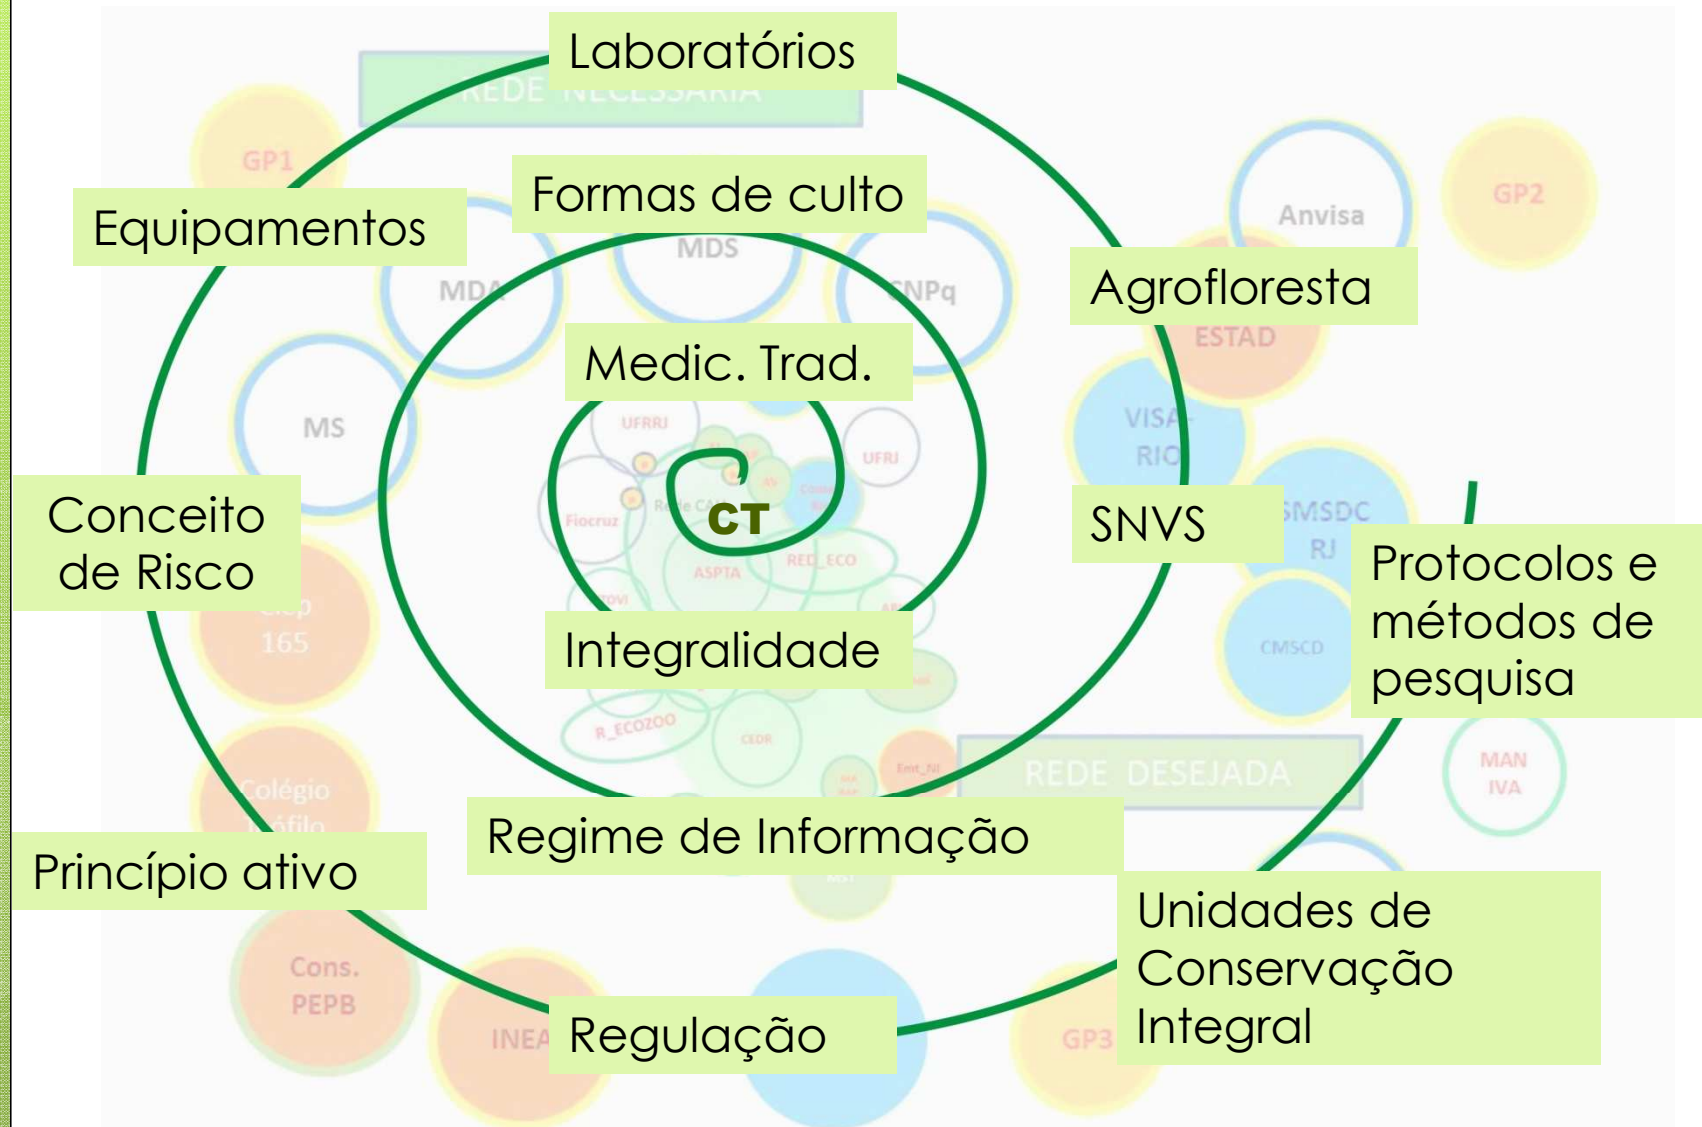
Laboratórios

REDE NECESSÁRIA

GP1

Equipamentos

Formas de culto

MDS

MDA

CNPq

Anvisa

GP2

Agrofloresta

ESTAD

Medic. Trad.

MS

UFRRJ

UFRJ

VISA RIO

Fiocruz

Rede CAU

CT

RED_ECO

ASPTA

SMSDC RJ

SNVS

Conceito de Risco

Protocolos e métodos de pesquisa

165

CMSCD

Integralidade

R_ECOZOO

CEDR

REDE DESEJADA

MAN IVA

Colégio

Regime de Informação

Princípio ativo

Unidades de Conservação Integral

Cons. PEPB

INEA

Regulação

GP3